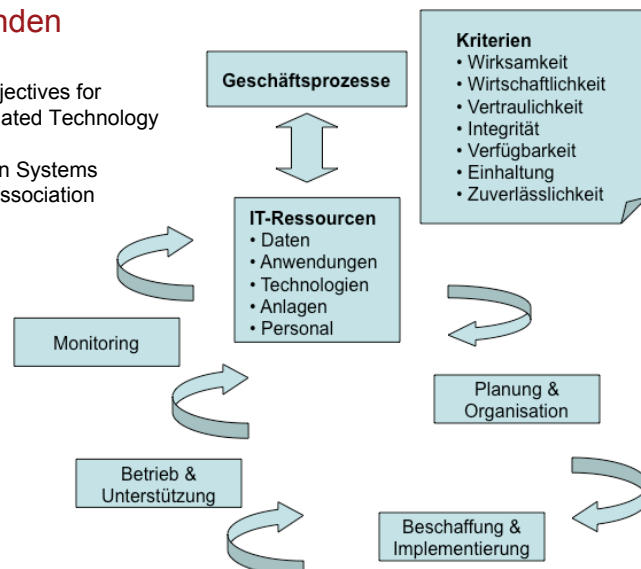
nden

jectives for
ated Technology

n Systems
ssociation

Geschäftsprozesse

Kriterien
• Wirksamkeit
• Wirtschaftlichkeit
• Vertraulichkeit
• Integrität
• Verfügbarkeit
• Einhaltung
• Zuverlässlichkeit

IT-Ressourcen
• Daten
• Anwendungen
• Technologien
• Anlagen
• Personal

Monitoring

Planung & Organisation

Betrieb & Unterstützung

Beschaffung & Implementierung